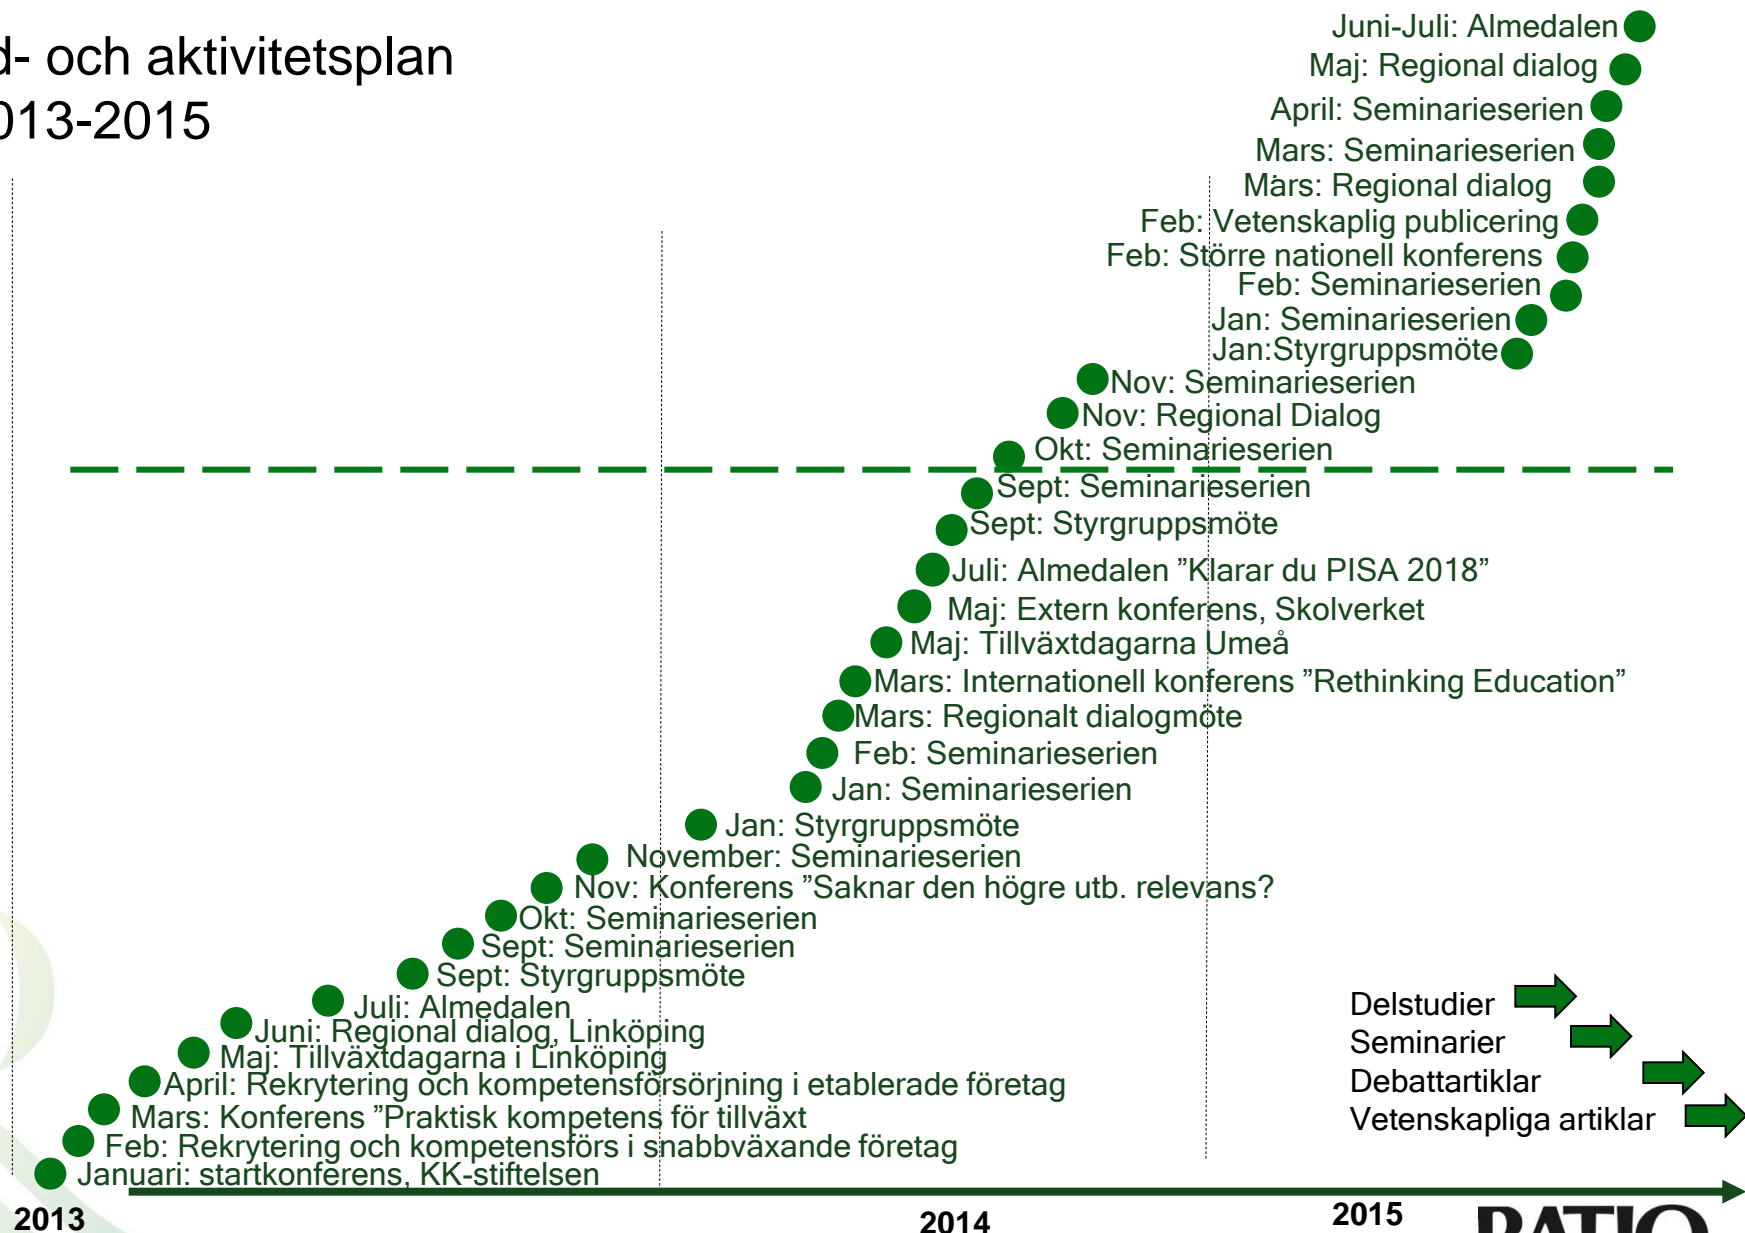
d- och aktivitetsplan
013-2015

Juni-Juli: Almedalen
Maj: Regional dialog
April: Seminarieserien
Mars: Seminarieserien
Mars: Regional dialog
Feb: Vetenskaplig publicering
Feb: Större nationell konferens
Feb: Seminarieserien
Jan: Seminarieserien
Jan:Styrgruppsmöte
Nov: Seminarieserien
Nov: Regional Dialog
Okt: Seminarieserien
Sept: Seminarieserien
Sept: Styrgruppsmöte
Juli: Almedalen ”Klarar du PISA 2018”
Maj: Extern konferens, Skolverket
Maj: Tillväxtdagarna Umeå
Mars: Internationell konferens ”Rethinking Education”
Mars: Regionalt dialogmöte
Feb: Seminarieserien
Jan: Seminarieserien
Jan: Styrgruppsmöte
November: Seminarieserien
Nov: Konferens ”Saknar den högre utb. relevans?
Okt: Seminarieserien
Sept: Seminarieserien
Sept: Styrgruppsmöte
Juli: Almedalen
Juni: Regional dialog, Linköping
Maj: Tillväxtdagarna i Linköping
April: Rekrytering och kompetensförsörjning i etablerade företag
Mars: Konferens ”Praktisk kompetens för tillväxt
Feb: Rekrytering och kompetensförs i snabbväxande företag
Januari: startkonferens, KK-stiftelsen

Delstudier
Seminarier
Debattartiklar
Vetenskapliga artiklar

2013
2014
2015
RATIO